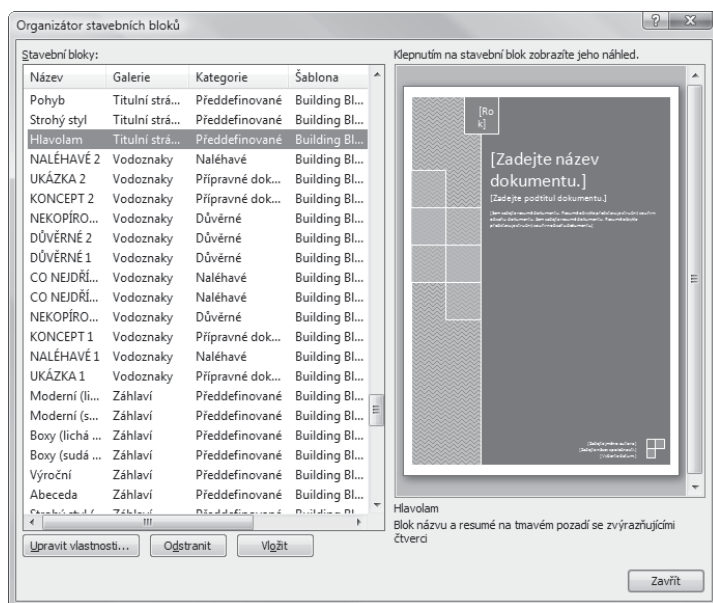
Organizátor stavebních bloků

Stavební bloky:

| Název | Galerie | Kategorie | Šablona |
|---|---|---|---|
| Pohyb | Titulní strá... | Předdefinované | Building Bl... |
| Strohý styl | Titulní strá... | Předdefinované | Building Bl... |
| Hlavolam | Titulní strá... | Předdefinované | Building Bl... |
| NALÉHAVÉ 2 | Vodoznaky | Naléhavé | Building Bl... |
| UKÁZKA 2 | Vodoznaky | Přípravné dok... | Building Bl... |
| KONCEPT 2 | Vodoznaky | Přípravné dok... | Building Bl... |
| NEKOPÍRO... | Vodoznaky | Důvěrné | Building Bl... |
| DŮVĚRNÉ 2 | Vodoznaky | Důvěrné | Building Bl... |
| DŮVĚRNÉ 1 | Vodoznaky | Důvěrné | Building Bl... |
| CO NEJDŘÍ... | Vodoznaky | Naléhavé | Building Bl... |
| CO NEJDŘÍ... | Vodoznaky | Naléhavé | Building Bl... |
| NEKOPÍRO... | Vodoznaky | Důvěrné | Building Bl... |
| KONCEPT 1 | Vodoznaky | Přípravné dok... | Building Bl... |
| NALÉHAVÉ 1 | Vodoznaky | Naléhavé | Building Bl... |
| UKÁZKA 1 | Vodoznaky | Přípravné dok... | Building Bl... |
| Moderní (li... | Záhlaví | Předdefinované | Building Bl... |
| Moderní (s... | Záhlaví | Předdefinované | Building Bl... |
| Boxy (lichá ... | Záhlaví | Předdefinované | Building Bl... |
| Boxy (sudá ... | Záhlaví | Předdefinované | Building Bl... |
| Výroční | Záhlaví | Předdefinované | Building Bl... |
| Abeceda | Záhlaví | Předdefinované | Building Bl... |

Upravit vlastnosti... Odstranit Vložit

Klepnutím na stavební blok zobrazíte jeho náhled.

[Rok]

[Zadejte název dokumentu.]

[Zadejte podtitul dokumentu.]

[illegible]

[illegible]

Hlavolam

Blok názvu a resumé na tmavém pozadí se zvýrazňujícími čtverci

Zavřít